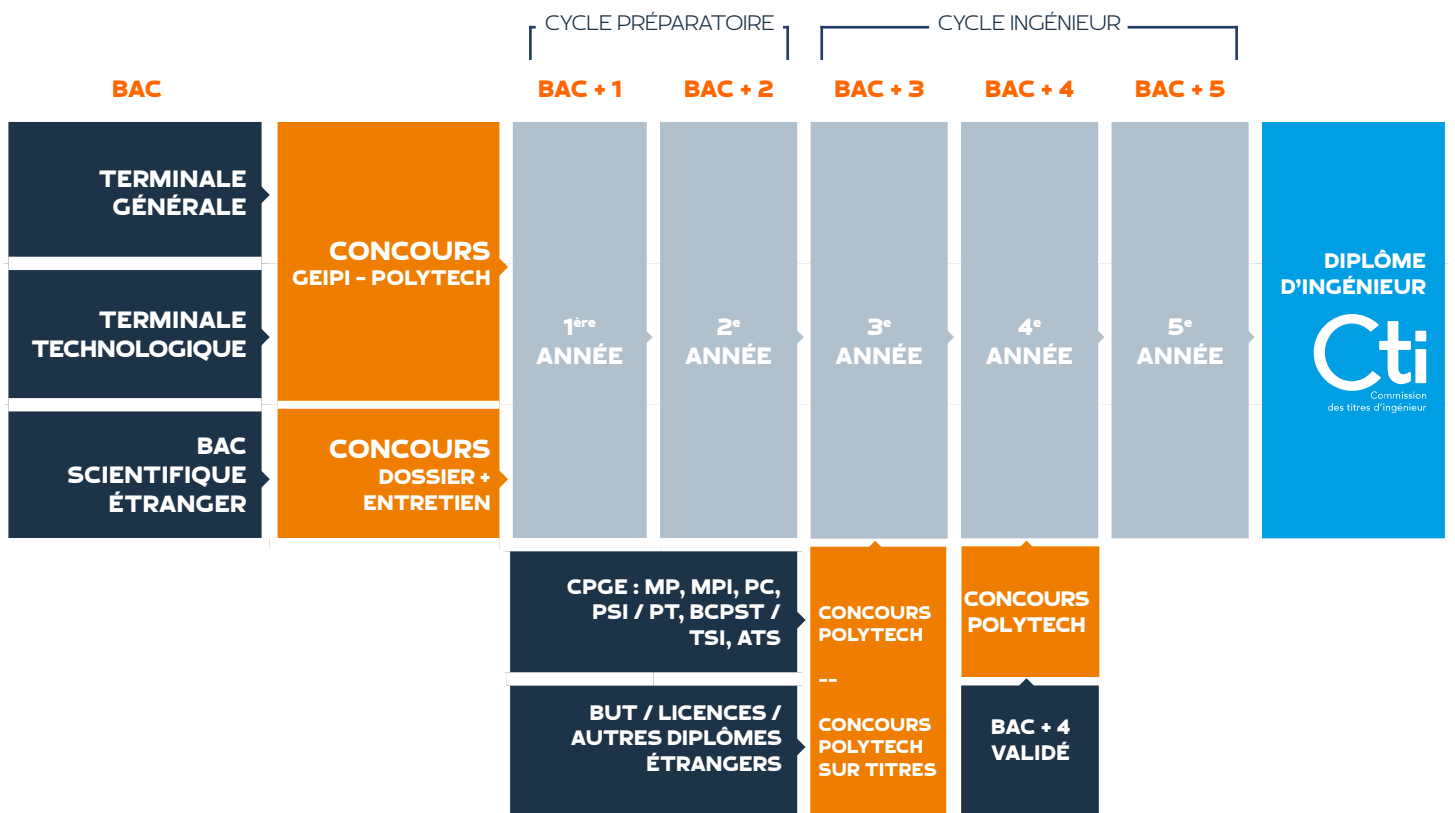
CYCLE PRÉPARATOIRE

CYCLE INGÉNIEUR

BAC

BAC + 1

BAC + 2

BAC + 3

BAC + 4

BAC + 5

TERMINALE GÉNÉRALE

TERMINALE TECHNOLOGIQUE

BAC SCIENTIFIQUE ÉTRANGER

CONCOURS GEIPI - POLYTECH

CONCOURS DOSSIER + ENTRETIEN

$1^{ère}$ ANNÉE

$2^{e}$ ANNÉE

$3^{e}$ ANNÉE

$4^{e}$ ANNÉE

$5^{e}$ ANNÉE

DIPLÔME D'INGÉNIEUR

Cti

Commission des titres d'ingénieur

CPGE : MP, MPI, PC, PSI / PT, BCPST / TSI, ATS

BUT / LICENCES / AUTRES DIPLÔMES ÉTRANGERS

CONCOURS POLYTECH

--

CONCOURS POLYTECH SUR TITRES

CONCOURS POLYTECH

BAC + 4 VALIDÉ